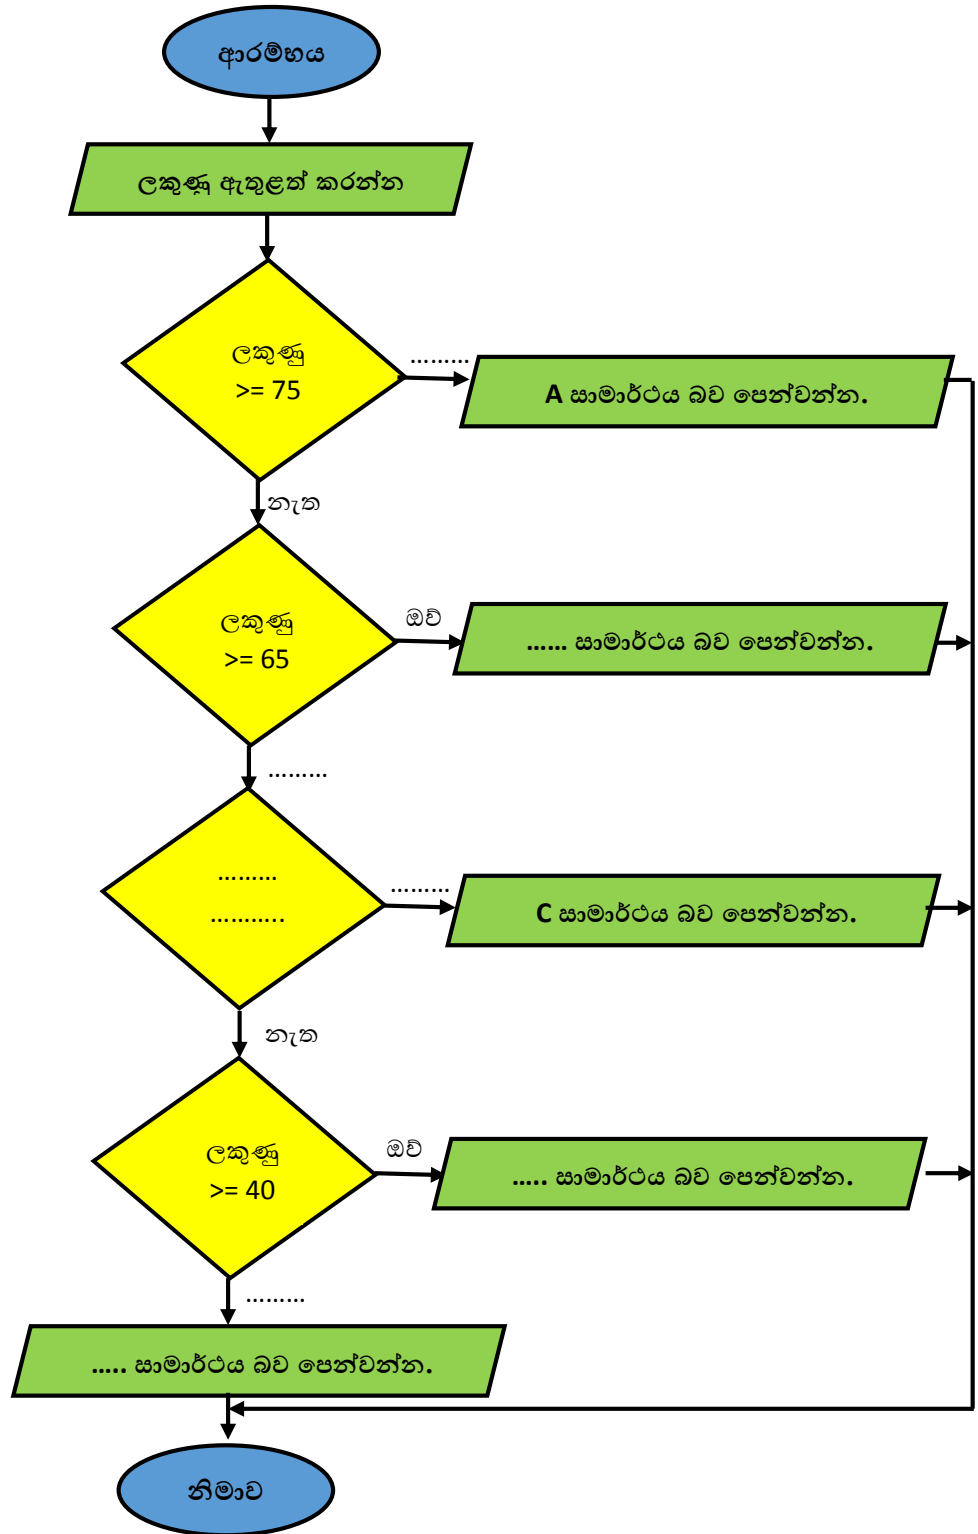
ආරම්භය

ලකුණු ඇතුළත් කරන්න

ලකුණු
>= 75

.........

A සාමාර්ථය බව පෙන්වන්න.

නැත

ලකුණු
>= 65

ඔව්

...... සාමාර්ථය බව පෙන්වන්න.

.........

.........
..........

.........

C සාමාර්ථය බව පෙන්වන්න.

නැත

ලකුණු
>= 40

ඔව්

..... සාමාර්ථය බව පෙන්වන්න.

.........

..... සාමාර්ථය බව පෙන්වන්න.

නිමාව